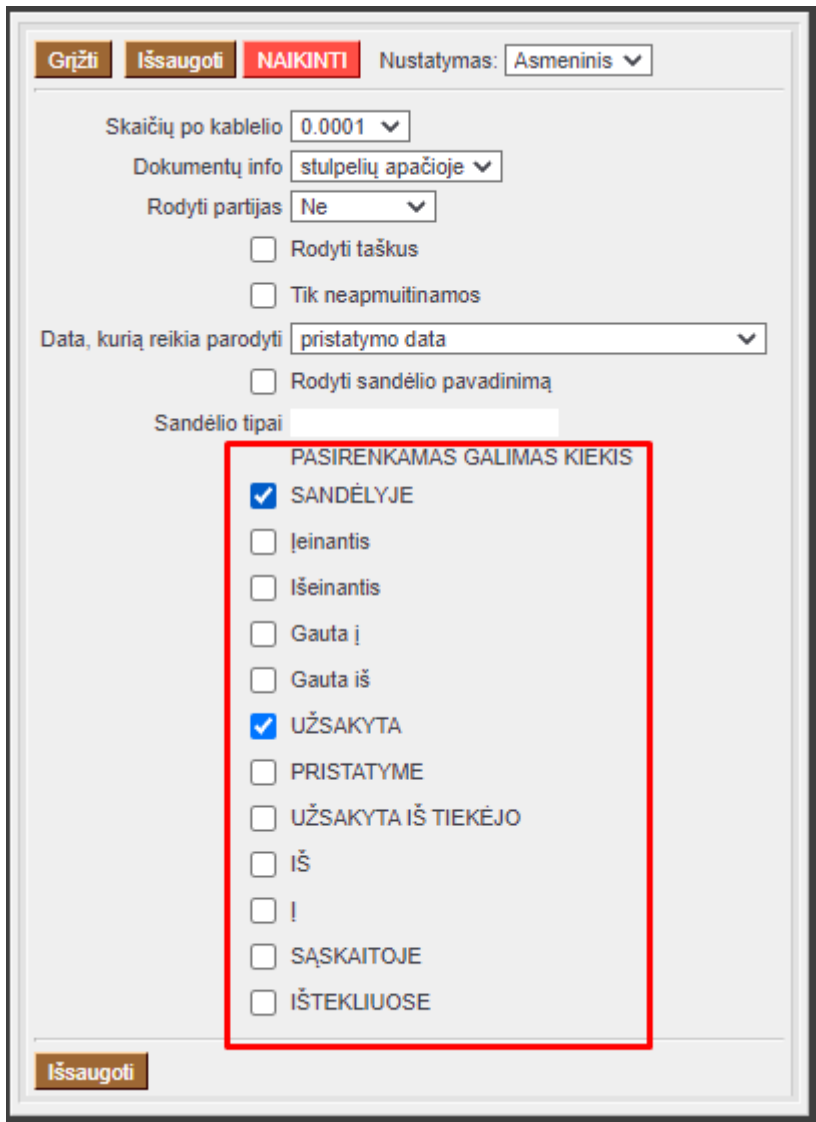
Grįžti Išsaugoti NAIKINTI Nustatymas: Asmeninis

Skaičių po kablelio 0.0001

Dokumentų info stulpelių apačioje

Rodyti partijas Ne

Rodyti taškus

Tik neapmuitinamos

Data, kurią reikia parodyti pristatymo data

Rodyti sandėlio pavadinimą

Sandėlio tipai

PASIRENKAMAS GALIMAS KIEKIS

SANDĖLYJE

Įeinantis

Išeinantis

Gauta į

Gauta iš

UŽSAKYTA

PRISTATYME

UŽSAKYTA IŠ TIEKĖJO

IŠ

Į

SĄSKAITOJE

IŠTEKLIUOSE

Išsaugoti